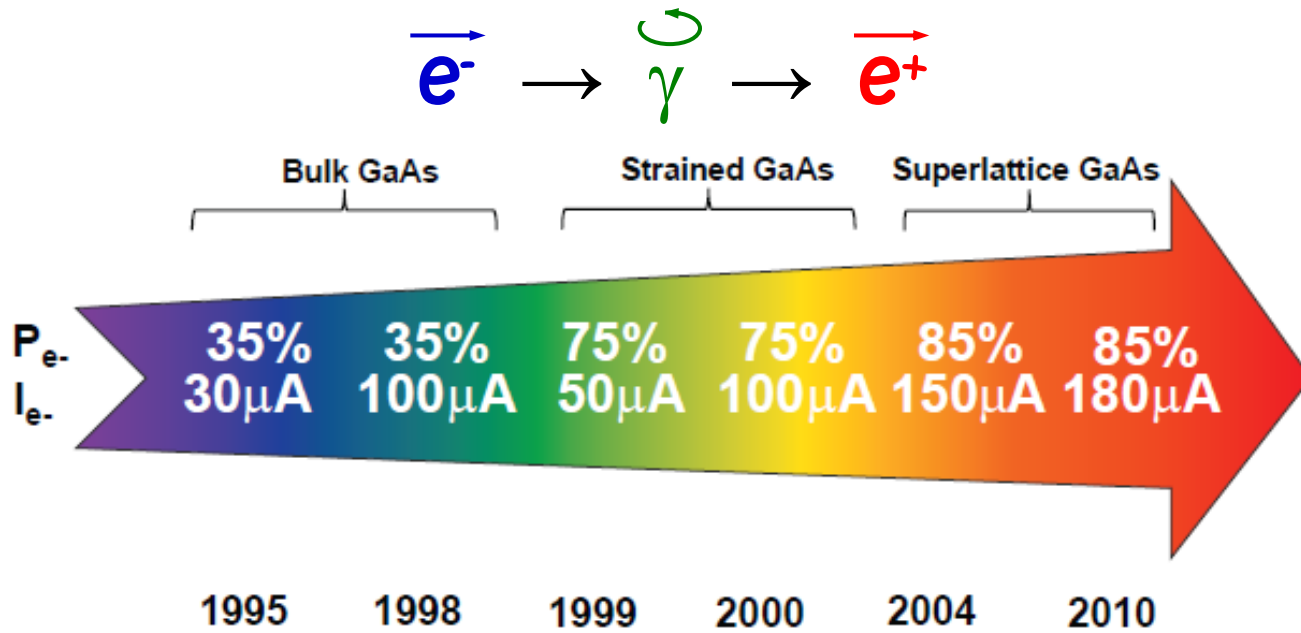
$\vec{e^-} \rightarrow \gamma \rightarrow \vec{e^+}$

Bulk GaAs

Strained GaAs

Superlattice GaAs

$P_{e-}$
$I_{e-}$

35%
30μA

35%
100μA

75%
50μA

75%
100μA

85%
150μA

85%
180μA

1995

1998

1999

2000

2004

2010